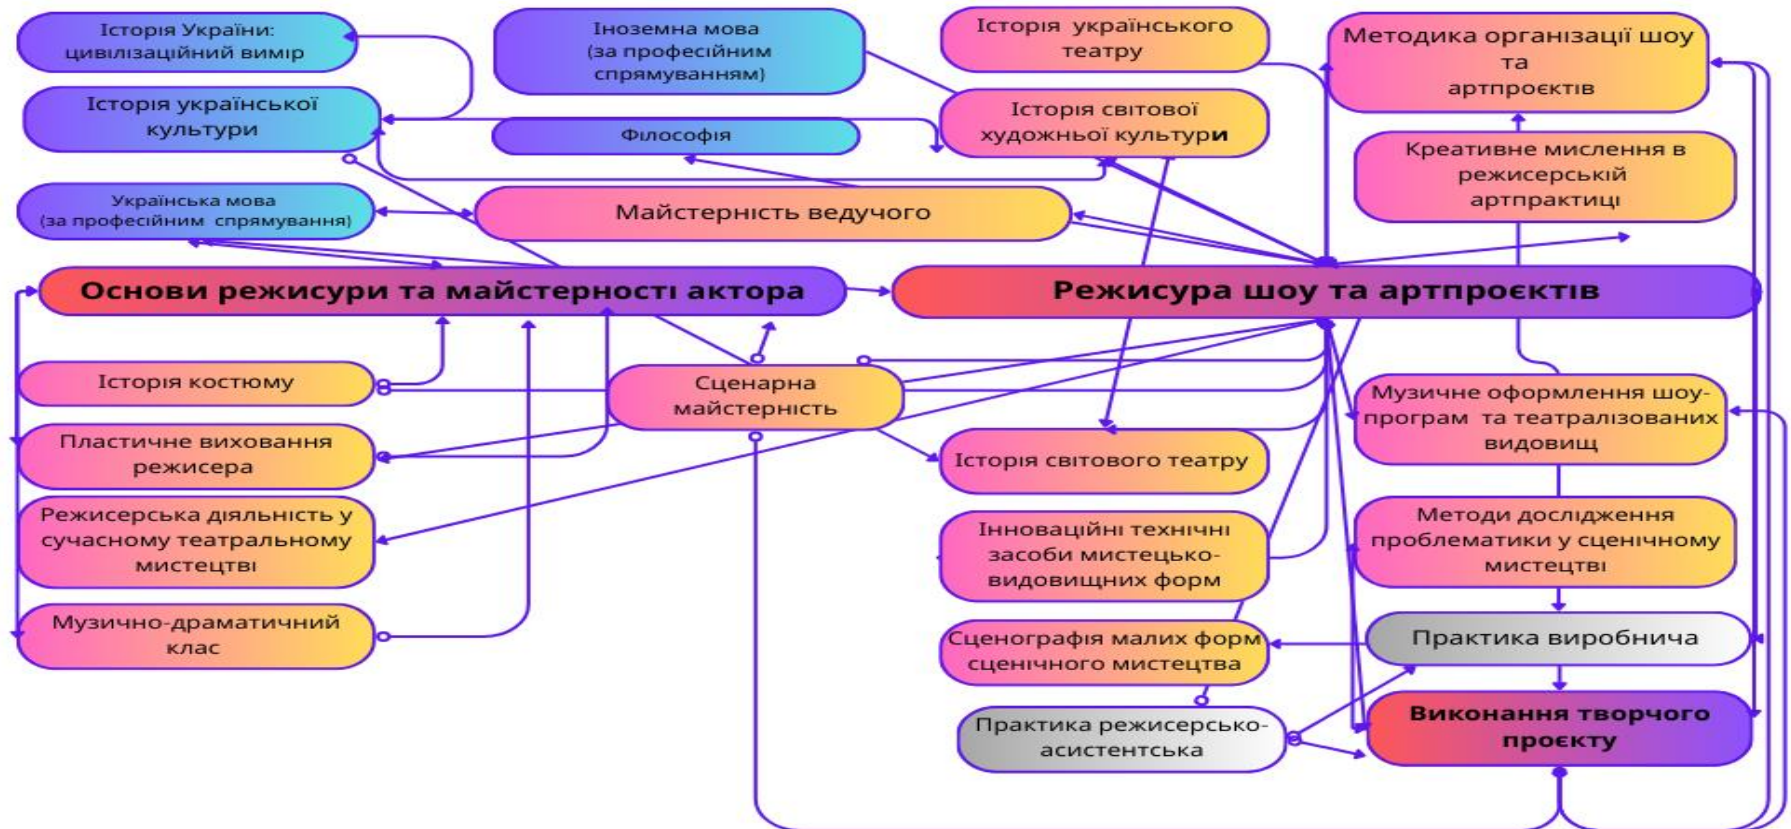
Історія України: цивілізаційний вимір

Іноземна мова (за професійним спрямуванням)

Історія українського театру

Методика організації шоу та артпроєктів

Історія української культури

Філософія

Історія світової художньої культури

Креативне мислення в режисерській артпрактиці

Українська мова (за професійним спрямування)

Майстерність ведучого

Основи режисури та майстерності актора

Режисура шоу та артпроєктів

Історія костюму

Сценарна майстерність

Музичне оформлення шоу-програм та театралізованих видовищ

Пластичне виховання режисера

Історія світового театру

Режисерська діяльність у сучасному театральному мистецтві

Інноваційні технічні засоби мистецько-видовищних форм

Методи дослідження проблематики у сценічному мистецтві

Музично-драматичний клас

Сценографія малих форм сценічного мистецтва

Практика виробнича

Практика режисерсько-асистентська

Виконання творчого проєкту